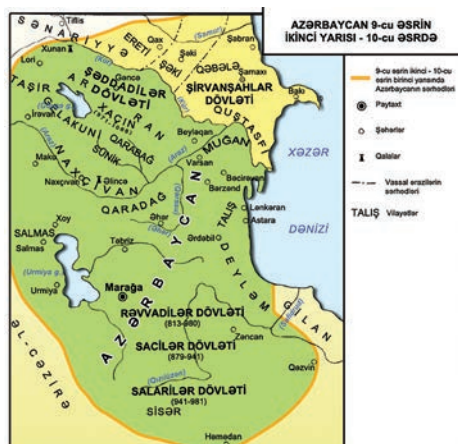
AZƏRBAYCAN 9-cu ƏSRİN İKİNCİ YARISI - 10-cu ƏSRDƏ

9-cu əsrin ikinci - 10-cu əsrin birinci yarısında Azərbaycanın sərhədləri

Paytaxt

Şəhərlər

Qalalar

Vassal ərazilərin sərhədləri

TALIŞ Vilayətlər

Tiflis
SANARİYYƏ
ERETİ
Qax
Şəki
ŞƏKİ
Şabran
Xunan
Lori
QƏBƏLƏ
Şamaxı
SƏDDADİLƏR
TAŞIR
Gəncə
ŞİRVANŞAHLAR DÖVLƏTİ
ARDÖVLƏTİ
İrəvan
XAÇIN
ARAN
QUŞTASFİ
Bakı
SÜNİK
GƏLAKUNİ
QARABAĞ
Beyləqan
MUĞAN
XƏZƏR
Maku
NAXÇIVAN
Naxçıvan
Şirvan
Bərzənd
Varsan
Biləsuvar
Lənkəran
Astara
DƏNİZİ
QARADAĞ
Əhər
TALIŞ
Xoy
SALMAS
Salmas
Təbriz
Ərdəbil
AZƏRBAYCAN
DEYLƏM
Urmiya
Marağa
RƏVVADİLƏR DÖVLƏTİ (813-980)
GİLAN
Zəncan
SACİLƏR DÖVLƏTİ (879-941)
Qəzvin
SALARİLƏR DÖVLƏTİ (941-981)
ƏL-CƏZİRƏ
SİSƏR
Həmədan